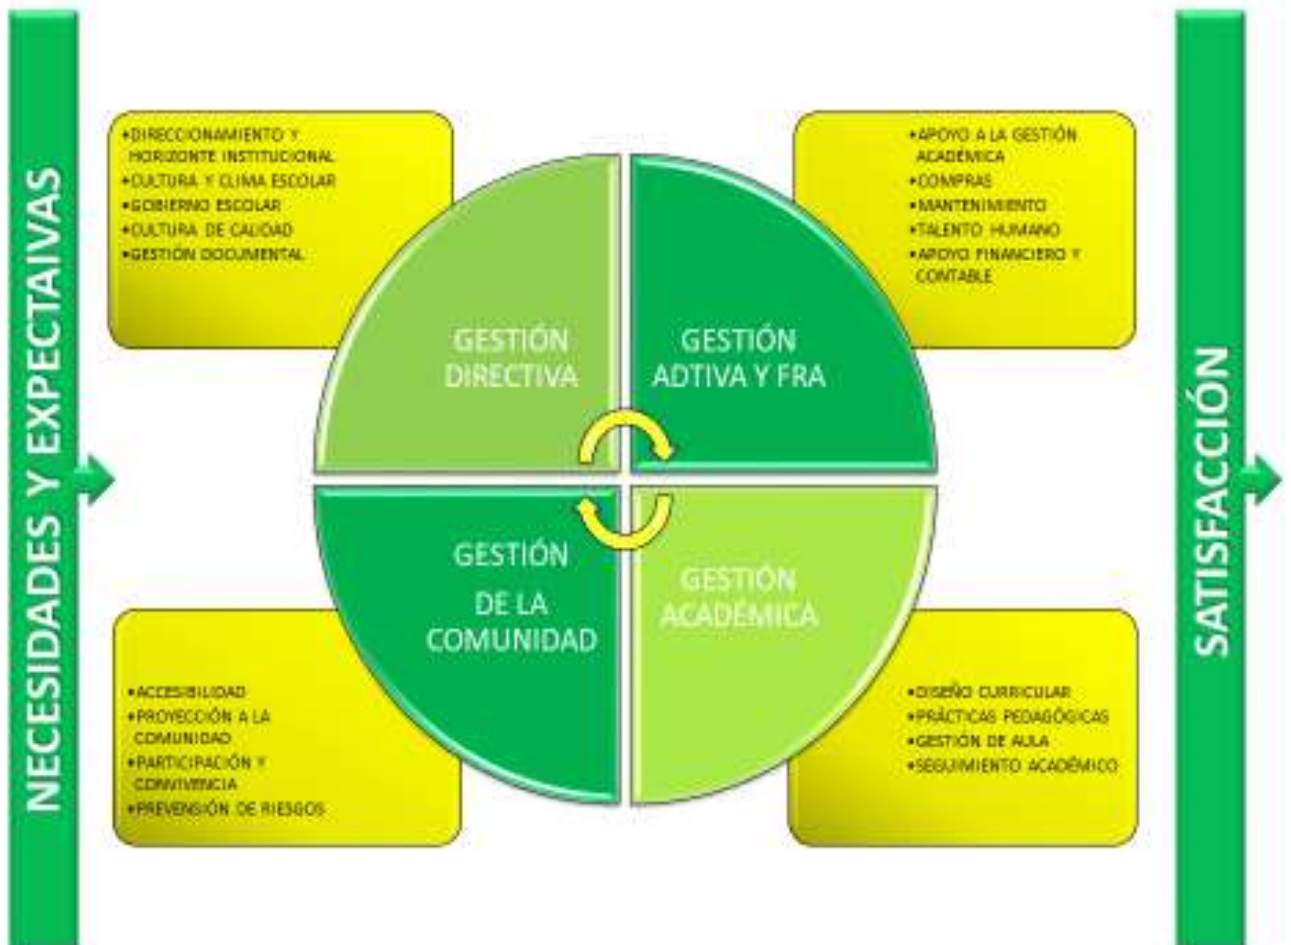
NECESIDADES Y EXPECTAIVAS

•DIRECCIONAMIENTO Y HORIZONTE INSTITUCIONAL
•CULTURA Y CLIMA ESCOLAR
•GOBIERNO ESCOLAR
•CULTURA DE CALIDAD
•GESTIÓN DOCUMENTAL

•APOYO A LA GESTIÓN ACADÉMICA
•COMPRAS
•MANTENIMIENTO
•TALENTO HUMANO
•APOYO FINANCIERO Y CONTABLE

GESTIÓN DIRECTIVA

GESTIÓN ADTIVA Y FRA

GESTIÓN DE LA COMUNIDAD

GESTIÓN ACADÉMICA

•ACCESIBILIDAD
•PROYECCIÓN A LA COMUNIDAD
•PARTICIPACIÓN Y CONVIVENCIA
•PREVENSIÓN DE RIESGOS

•DISEÑO CURRICULAR
•PRÁCTICAS PEDAGÓGICAS
•GESTIÓN DE AULA
•SEGUIMIENTO ACADÉMICO

SATISFACCIÓN